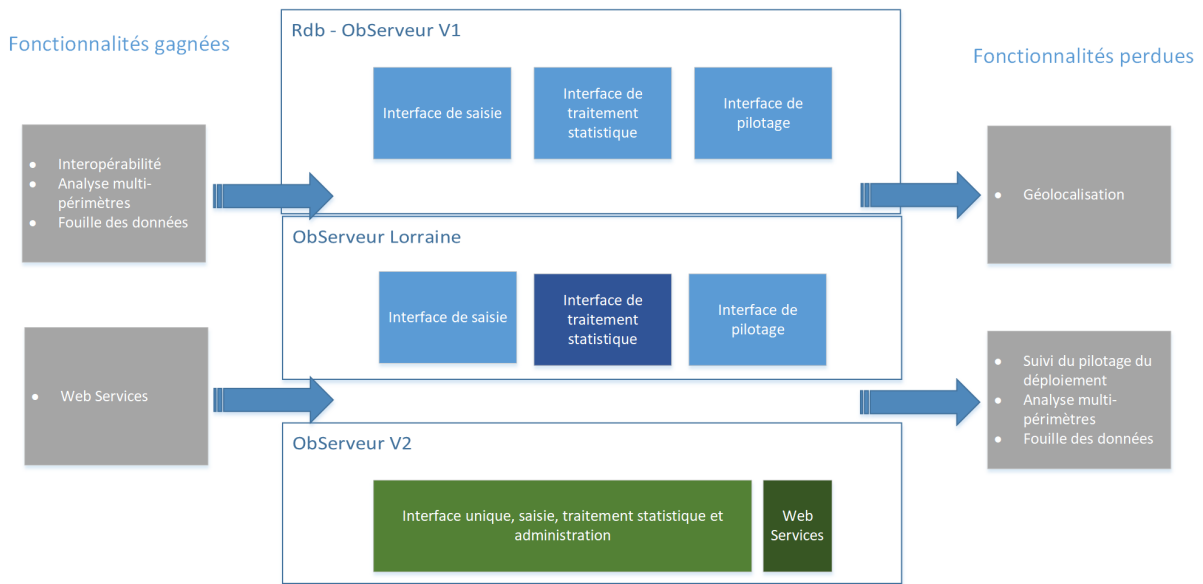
Fonctionnalités gagnées

- Interopérabilité
- Analyse multi-périmètres
- Fouille des données

- Web Services

Rdb - ObServeur V1

Interface de saisie

Interface de traitement statistique

Interface de pilotage

ObServeur Lorraine

Interface de saisie

Interface de traitement statistique

Interface de pilotage

ObServeur V2

Interface unique, saisie, traitement statistique et administration

Web Services

Fonctionnalités perdues

- Géolocalisation

- Suivi du pilotage du déploiement
- Analyse multi-périmètres
- Fouille des données